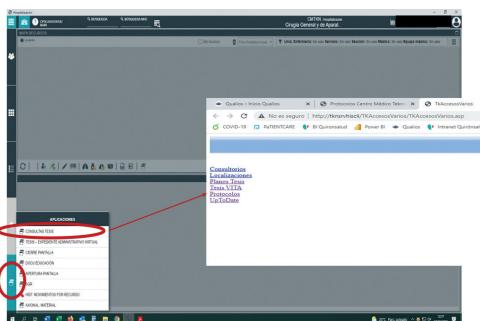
Cirugía General y de Aparat.

Qualios | Inicio Qualios
Protocolos Centro Médico Teknon
TKAccesoVarios
No es seguro | http://tknsrv/track/TKAccesoVarios/TKAccesoVarios.asp
COVID-19
PATIENTCARE
Bi Quironsalud
Power BI
Qualios
Intranet Quironsalud

Consultorios
Localizaciones
Planes Tesis
Tesis VITA
Protocolos
UpToDate

APLICACIONES
CONSULTAR TESIS
TESIS - EXPEDIENTE ADMINISTRATIVO VIRTUAL
CIERRE PANTALLA
DESCUBICACIÓN
APERTURA PANTALLA
AYUDA
VER MOVIMIENTOS POR RECURSO
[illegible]